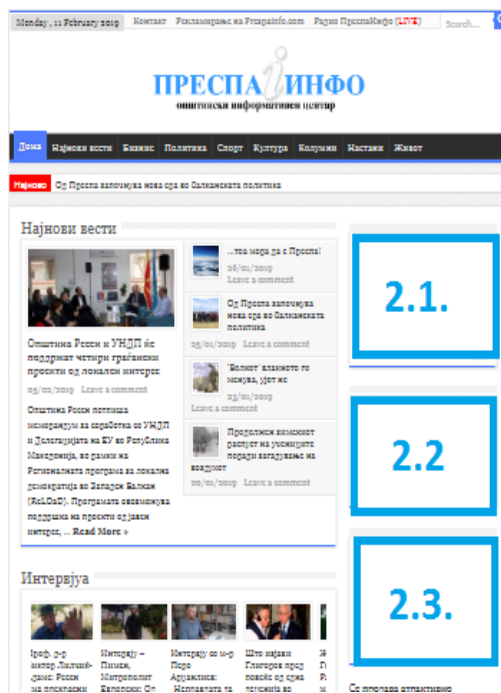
Monday , 11 February 2019 Контакт Рекламирајте на Prespainfo.com Радио ПреспаИнфо (LIVE) Search...

ПРЕСПА ИНФО
општински информативен центар

Дома Најнови вести Бизнис Политика Спорт Култура Колумни Настани Живот

Најново Од Преспа започнува нова ера во балканската политика

Најнови вести

Општина Ресен и УНДП ќе поддржат четири граѓански проекти од локален интерес
05/02/2019 Leave a comment

Општина Ресен потпиша меморандум за соработка со УНДП и Делегацијата на ЕУ во Република Македонија, во рамки на Регионалната програма за локална демократија во Западен Балкан (ReLOaD). Програмата овозможува поддршка на проекти од јавен интерес, ... Read More »

...таа мора да е Преспа!
26/01/2019
Leave a comment

Од Преспа започнува нова ера во балканската политика
28/01/2019 Leave a comment

"Белиот" блокчето го мажува, ујот не
23/01/2019
Leave a comment

Продолжен зимскиот распуст на учениците поради загадување на воздухот
20/01/2019 Leave a comment

2.1.

2.2

2.3.

Интервјуа

Проф. д-р вктор Лилиќ-данс: Ресен на прекрасни

Интервју – Пимен, Митрополит Европски: От

Интервју со м-р Перо Арцаклиск: Непланата за

Што мајани Глигоров пред повеќе од една деценија во

Со програма атрактивно